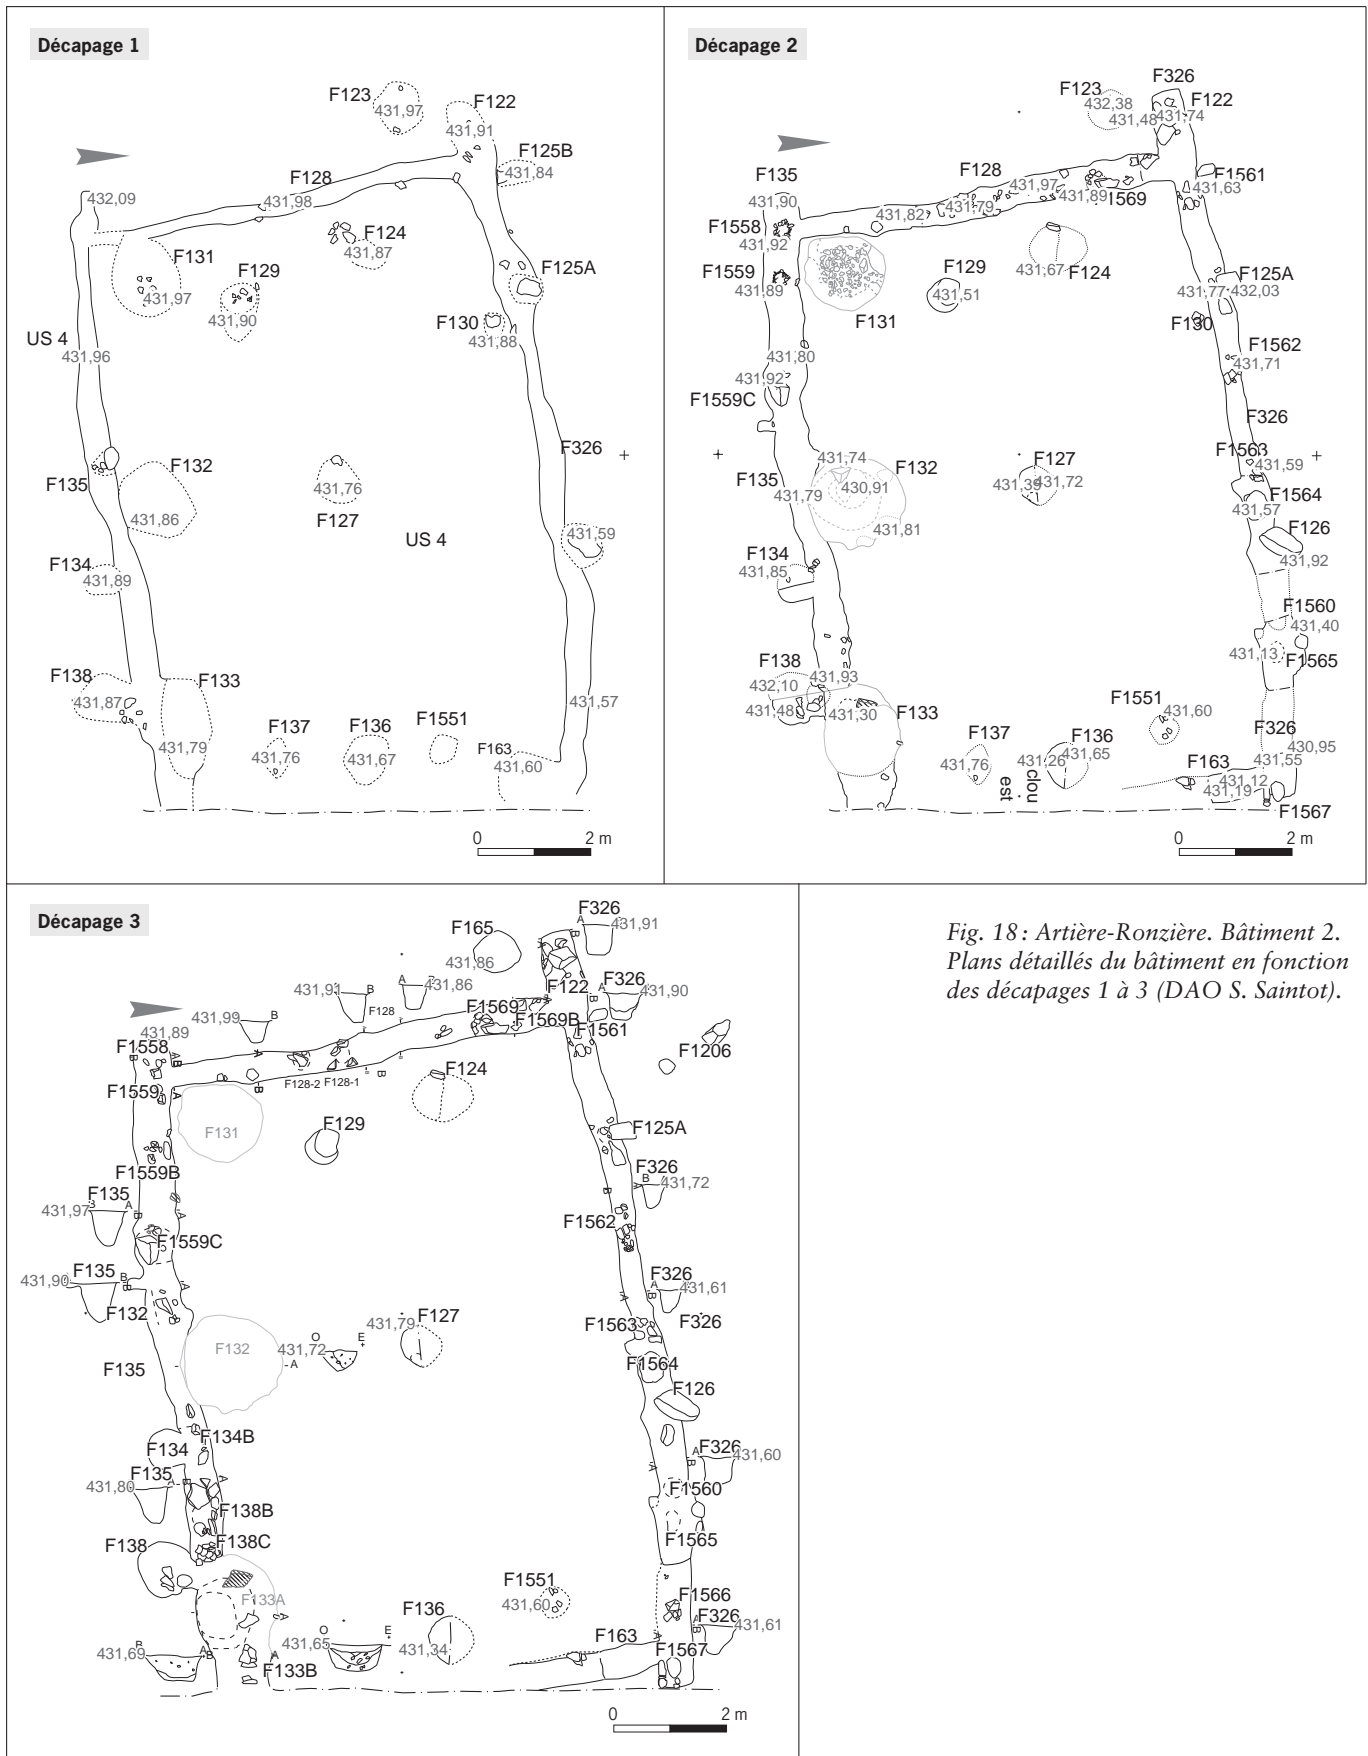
Décapage 1

F123
431,97
F122
431,91
F125B
431,84
F128
432,09
431,98
F124
431,87
F131
F129
F125A
431,97
431,90
F130
431,88
US 4
431,96
F326
F132
F135
431,76
431,86
F127
US 4
431,59
F134
431,89
F138
F133
431,87
431,57
F137
F136
F1551
431,79
431,76
431,67
F163
431,60
0
2 m

Décapage 2

F326
F123
432,38
F122
431,48
431,74
F135
F128
F1561
431,90
431,97
431,63
431,82
431,79
431,89
I569
F1558
431,92
F129
431,67
F124
F1559
F125A
431,89
431,51
431,77
432,03
F131
F130
431,80
F1562
431,92
431,71
F1559C
F326
F1563
431,74
F132
F127
431,59
F135
431,79
430,91
431,39
431,72
F1564
431,57
431,81
F126
F134
431,92
431,85
F1560
431,40
431,13
F1565
F138
432,10
431,93
F1551
431,48
431,30
F133
431,60
F326
F137
F136
430,95
431,26
431,65
431,55
431,76
clou
est
F163
431,12
431,19
F1567
0
2 m

Décapage 3

F326
431,91
F165
431,86
F326
431,90
431,91
B
A
431,86
F122
431,99
B
F128
F1569
F1569B
F1561
431,89
F1558
F1206
F128-2
F128-1
F124
F1559
F131
F129
F125A
F1559B
F326
431,72
F135
431,97
F1562
F1559C
F326
431,90
F135
431,61
F132
F127
F326
431,79
F1563
F132
431,72
F135
F1564
F126
F134B
F134
F326
F135
431,60
431,80
F138B
F1560
F138
F138C
F1565
F1551
F133A
431,60
F1566
F136
F326
F163
431,61
431,65
431,34
431,69
F1567
F133B
0
2 m

Fig. 18 : Artière-Ronzière. Bâtiment 2. Plans détaillés du bâtiment en fonction des décapages 1 à 3 (DAO S. Saintot).